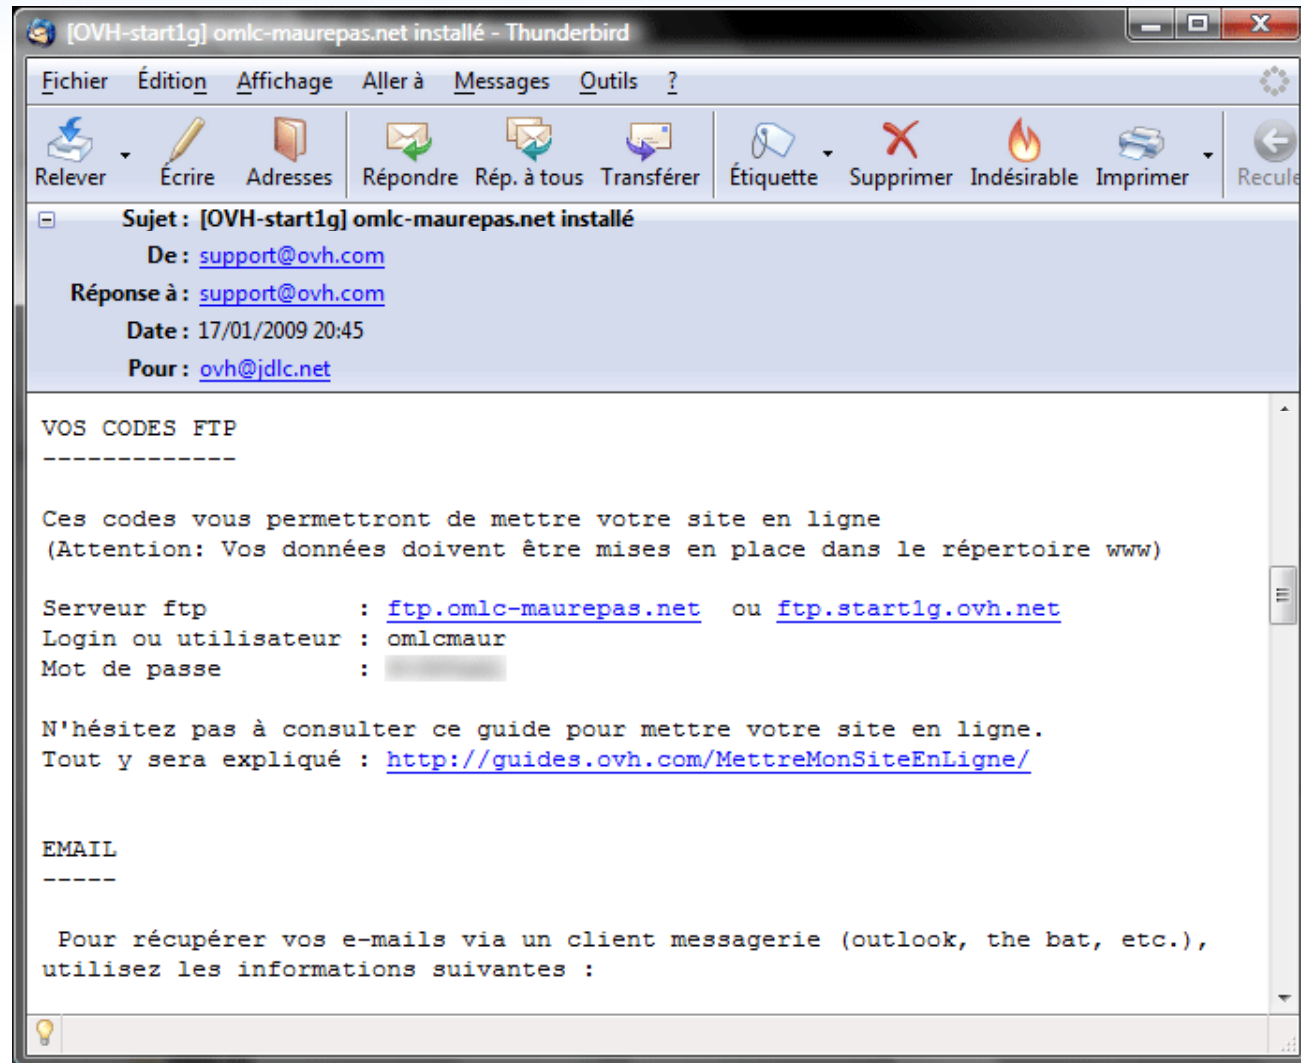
[OVH-start1g] omlc-maurepas.net installé - Thunderbird

Fichier Édition Affichage Aller à Messages Outils ?

Relever Écrire Adresses Répondre Rép. à tous Transférer Étiquette Supprimer Indésirable Imprimer Recule

Sujet : [OVH-start1g] omlc-maurepas.net installé
De : support@ovh.com
Réponse à : support@ovh.com
Date : 17/01/2009 20:45
Pour : ovh@jdlc.net

VOS CODES FTP
-------------

Ces codes vous permettront de mettre votre site en ligne
(Attention: Vos données doivent être mises en place dans le répertoire www)

Serveur ftp : ftp.omlc-maurepas.net ou ftp.start1g.ovh.net
Login ou utilisateur : omlcmaur
Mot de passe : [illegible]

N'hésitez pas à consulter ce guide pour mettre votre site en ligne.
Tout y sera expliqué : http://guides.ovh.com/MettreMonSiteEnLigne/

EMAIL
-----

Pour récupérer vos e-mails via un client messagerie (outlook, the bat, etc.), utilisez les informations suivantes :